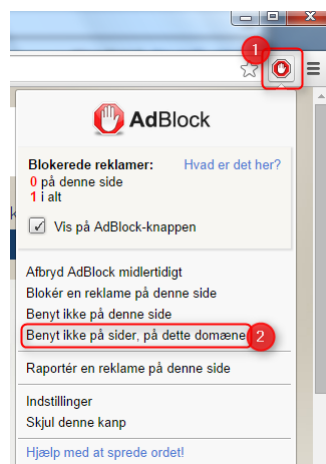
1

AdBlock

Blokerede reklamer:
0 på denne side
1 i alt

Hvad er det her?

Vis på AdBlock-knappen

Afbryd AdBlock midlertidigt
Blokér en reklame på denne side
Benyt ikke på denne side
Benyt ikke på sider, på dette domæne

2

Raportér en reklame på denne side

Indstillinger
Skjul denne kanp

Hjælp med at sprede ordet!

k